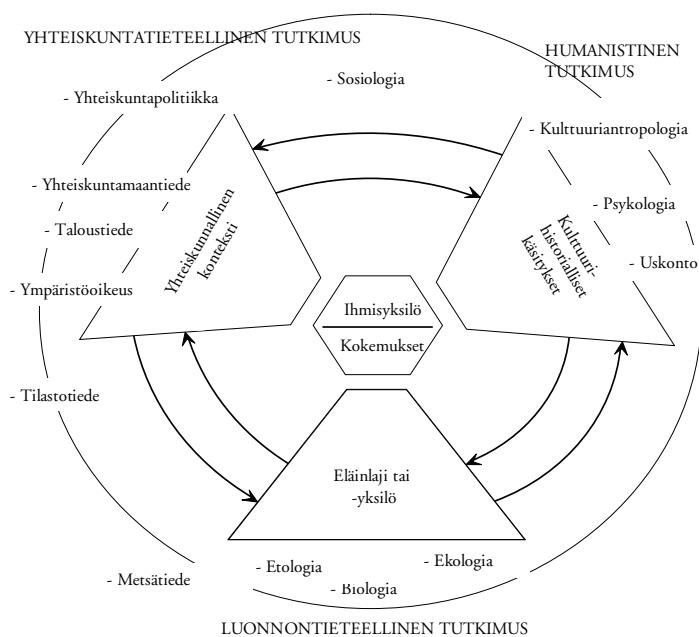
YHTEISKUNTATIETEELLINEN TUTKIMUS

HUMANISTINEN TUTKIMUS

- Sosiologia

- Yhteiskuntapolitiikka

- Kulttuuriantropologia

- Yhteiskuntamaantiede

- Psykologia

- Taloustiede

- Uskonto

- Ympäristöoikeus

Yhteiskunnallinen konteksti

Kulttuurihistorialliset käsitykset

Ihmisyksilö

Kokemukset

- Tilastotiede

Eläinlaji tai -yksilö

- Ekologia

- Etologia

- Metsätiede

- Biologia

LUONNONTIETEELLINEN TUTKIMUS